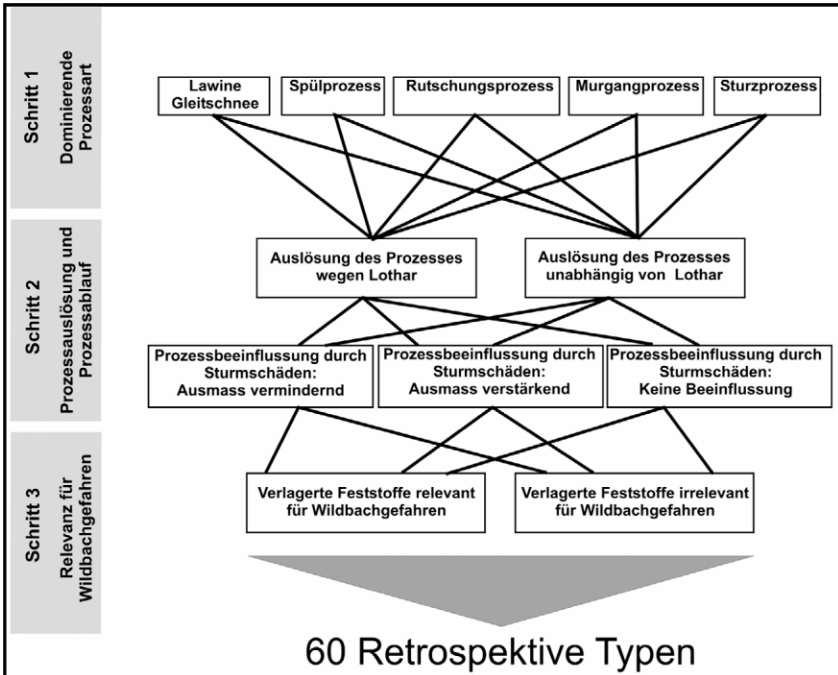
Schritt 1
Dominierende Prozessart

Lawine Gleitschnee

Spülprozess

Rutschungsprozess

Murgangprozess

Sturzprozess

Schritt 2
Prozessauslösung und Prozessablauf

Auslösung des Prozesses wegen Lothar

Auslösung des Prozesses unabhängig von Lothar

Prozessbeeinflussung durch Sturmschäden: Ausmass vermindernd

Prozessbeeinflussung durch Sturmschäden: Ausmass verstärkend

Prozessbeeinflussung durch Sturmschäden: Keine Beeinflussung

Schritt 3
Relevanz für Wildbachgefahren

Verlagerte Feststoffe relevant für Wildbachgefahren

Verlagerte Feststoffe irrelevant für Wildbachgefahren

60 Retrospektive Typen